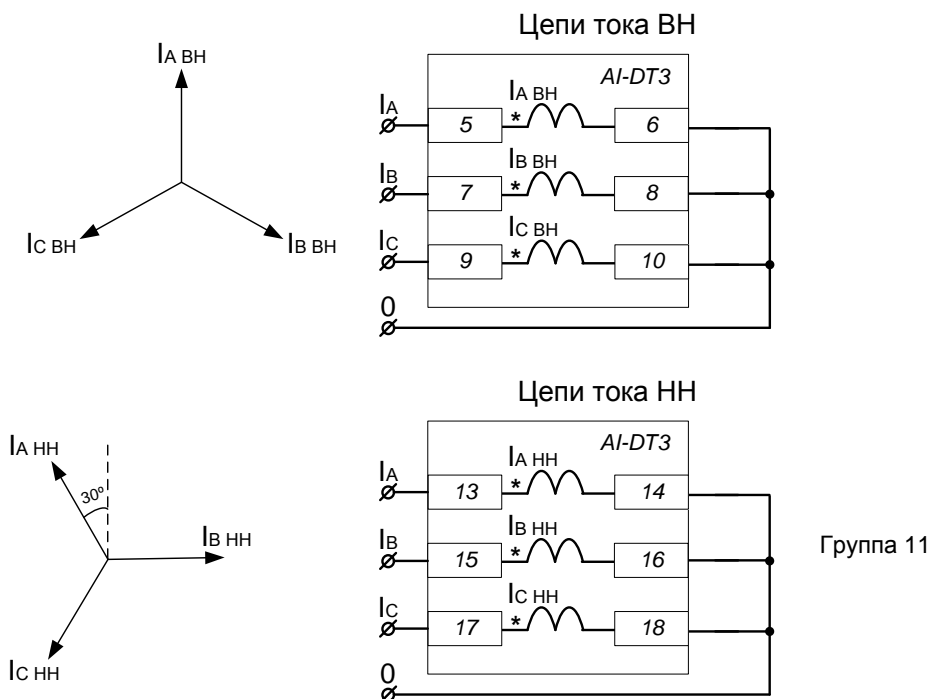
$I_{A\ ВН}$

$I_{C\ ВН}$

$I_{B\ ВН}$

Цепи тока ВН

AI-DT3

$I_A$

$I_{A\ ВН}$

*

5

6

$I_B$

$I_{B\ ВН}$

*

7

8

$I_C$

$I_{C\ ВН}$

*

9

10

0

$I_{A\ НН}$

30°

$I_{B\ НН}$

$I_{C\ НН}$

Цепи тока НН

AI-DT3

$I_A$

$I_{A\ НН}$

*

13

14

$I_B$

$I_{B\ НН}$

*

15

16

$I_C$

$I_{C\ НН}$

*

17

18

0

Группа 11